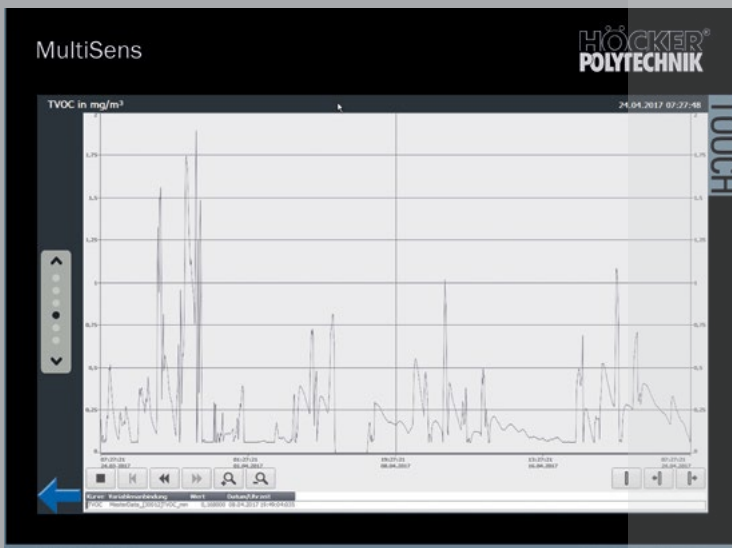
MultiSens

HÖCKER® POLYTECHNIK

TVOC in mg/m³

24.04.2017 07:27:48

TOUCH

2
1,75
1,5
1,25
1
0,75
0,5
0,25
0

2
1,75
1,5
1,25
1
0,75
0,5
0,25
0

07:27:21 24.03.2017
01:27:21 02.04.2017
19:27:21 08.04.2017
13:27:21 16.04.2017
07:27:21 24.04.2017

| Kurve | Variablenanbindung | Wert | Datum/Uhrzeit |
|---|---|---|---|
| TVOC | MasterData_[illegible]TVOC_mn | 0,168000 | 08.04.2017 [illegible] |